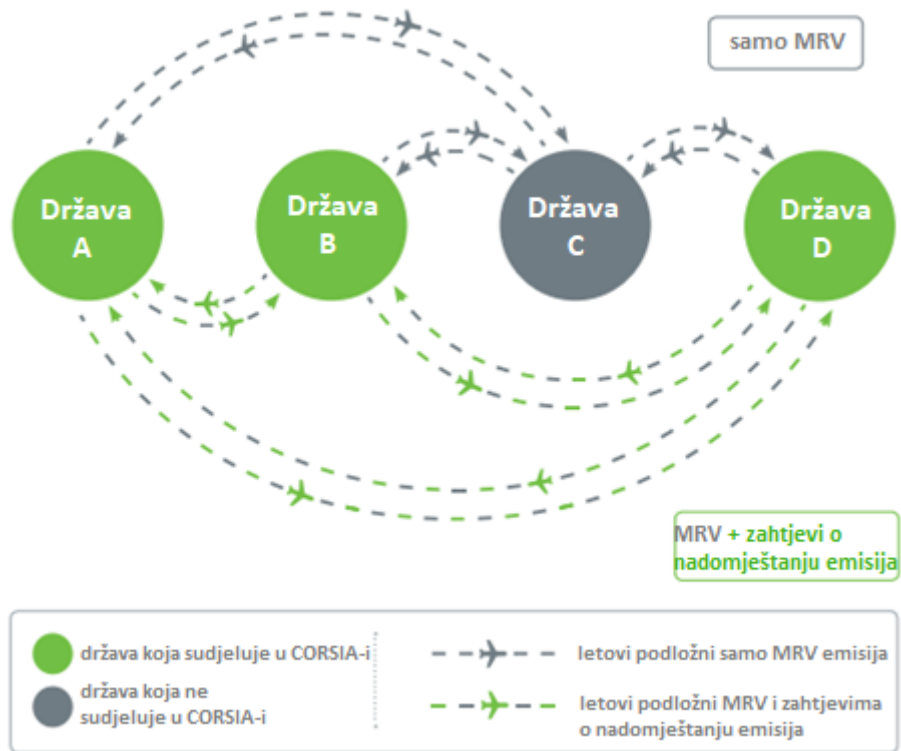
samo MRV

Država A

Država B

Država C

Država D

MRV + zahtjevi o nadomještanju emisija

država koja sudjeluje u CORSIA-i

država koja ne sudjeluje u CORSIA-i

letovi podložni samo MRV emisija

letovi podložni MRV i zahtjevima o nadomještanju emisija